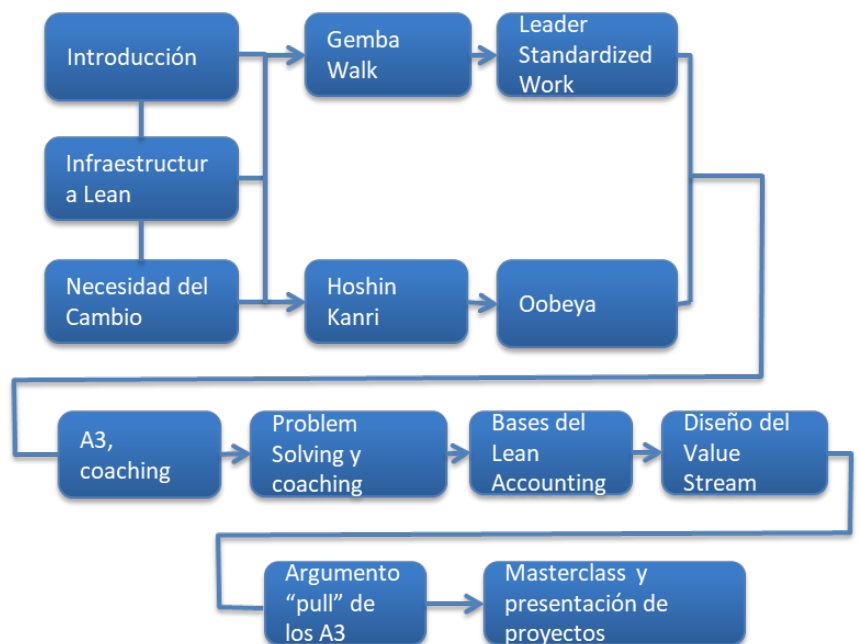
Introducción

Infraestructura Lean

Necesidad del Cambio

Gemba Walk

Leader Standardized Work

Hoshin Kanri

Oobeya

A3, coaching

Problem Solving y coaching

Bases del Lean Accounting

Diseño del Value Stream

Argumento "pull" de los A3

Masterclass y presentación de proyectos